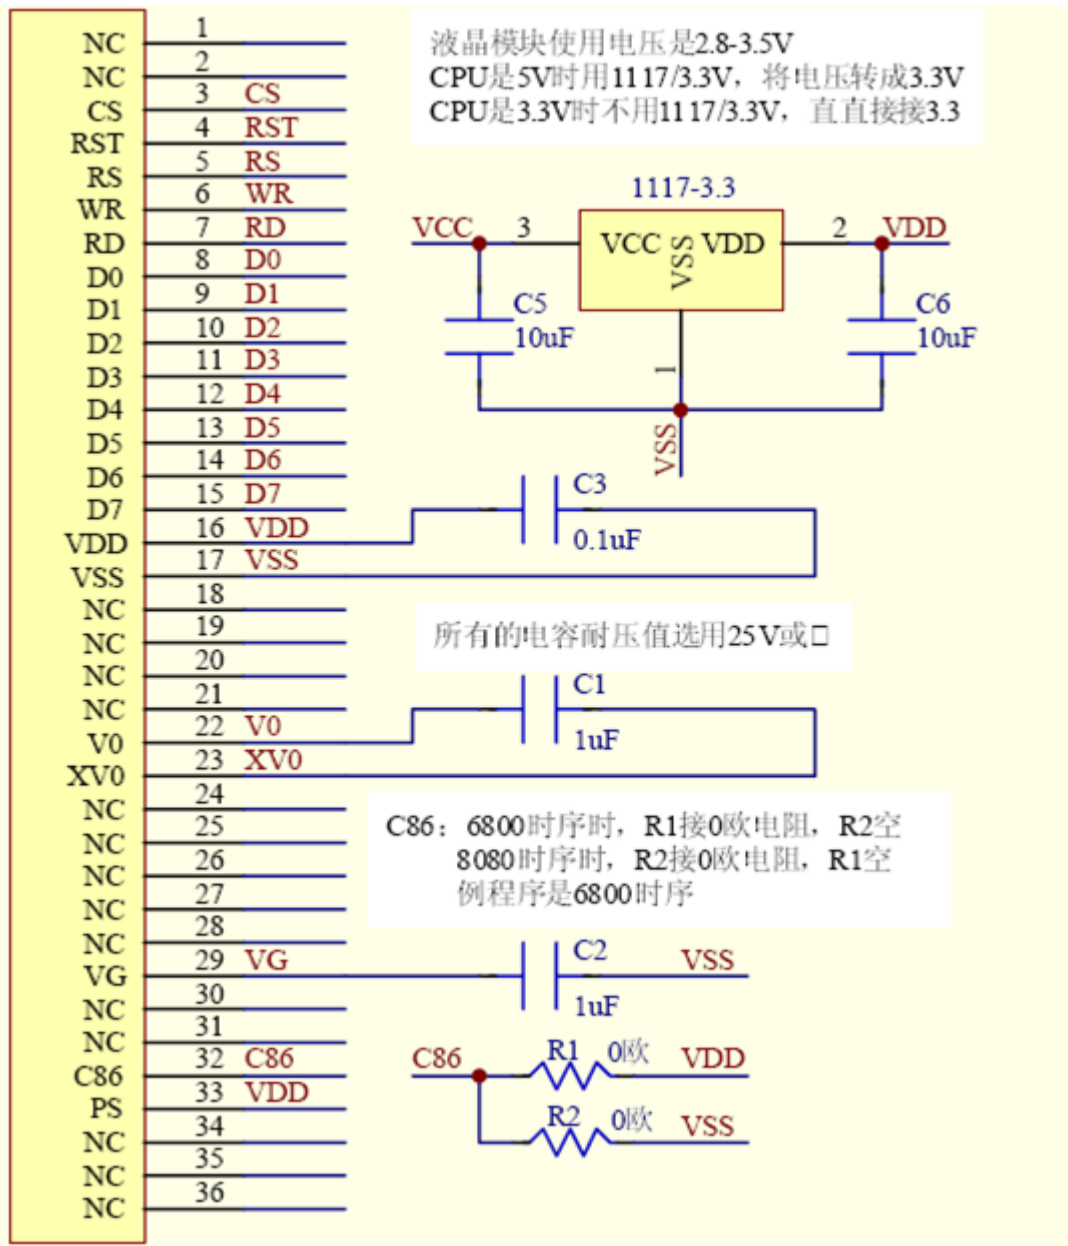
NC
NC
CS
RST
RS
WR
RD
D0
D1
D2
D3
D4
D5
D6
D7
VDD
VSS
NC
NC
NC
NC
V0
XV0
NC
NC
NC
NC
NC
VG
NC
NC
C86
PS
NC
NC
NC

1
2
3 CS
4 RST
5 RS
6 WR
7 RD
8 D0
9 D1
10 D2
11 D3
12 D4
13 D5
14 D6
15 D7
16 VDD
17 VSS
18
19
20
21
22 V0
23 XV0
24
25
26
27
28
29 VG
30
31
32 C86
33 VDD
34
35
36

液晶模块使用电压是2.8-3.5V
CPU是5V时用1117/3.3V，将电压转成3.3V
CPU是3.3V时不用1117/3.3V，直直接接3.3

1117-3.3
VCC 3 VCC VSS VDD 2 VDD
1
VSS
C5 10uF
C6 10uF

C3 0.1uF

所有的电容耐压值选用25V或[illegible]

C1 1uF

C86：6800时序时，R1接0欧电阻，R2空
8080时序时，R2接0欧电阻，R1空
例程序是6800时序

C2 1uF VSS

C86
R1 0欧 VDD
R2 0欧 VSS